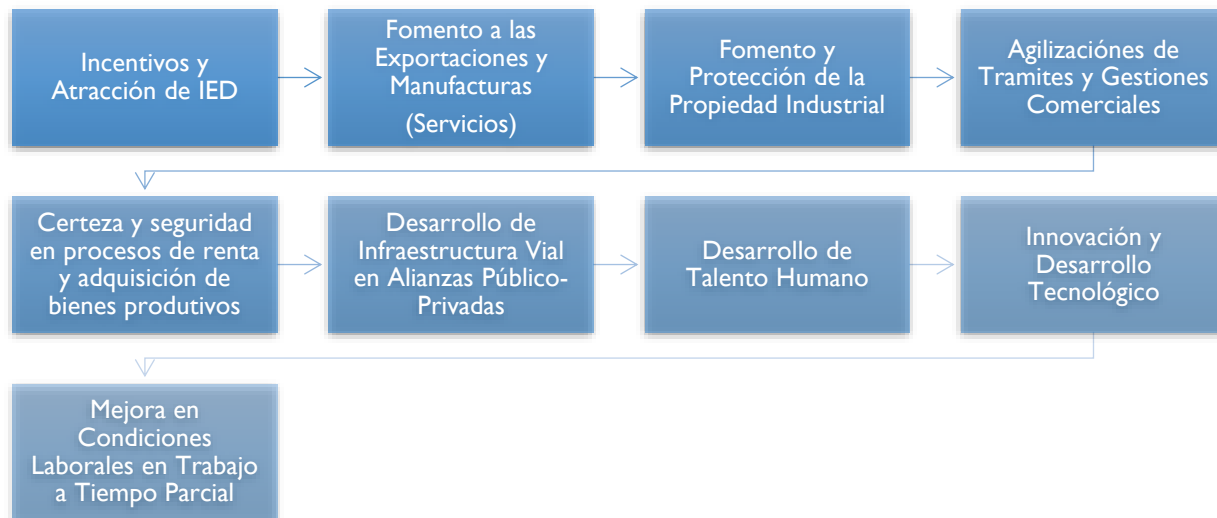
Incentivos y Atracción de IED

Fomento a las Exportaciones y Manufacturas

(Servicios)

Fomento y Protección de la Propiedad Industrial

Agilizaciónes de Tramites y Gestiones Comerciales

Certeza y seguridad en procesos de renta y adquisición de bienes produtivos

Desarrollo de Infraestructura Vial en Alianzas Público-Privadas

Desarrollo de Talento Humano

Innovación y Desarrollo Tecnológico

Mejora en Condiciones Laborales en Trabajo a Tiempo Parcial